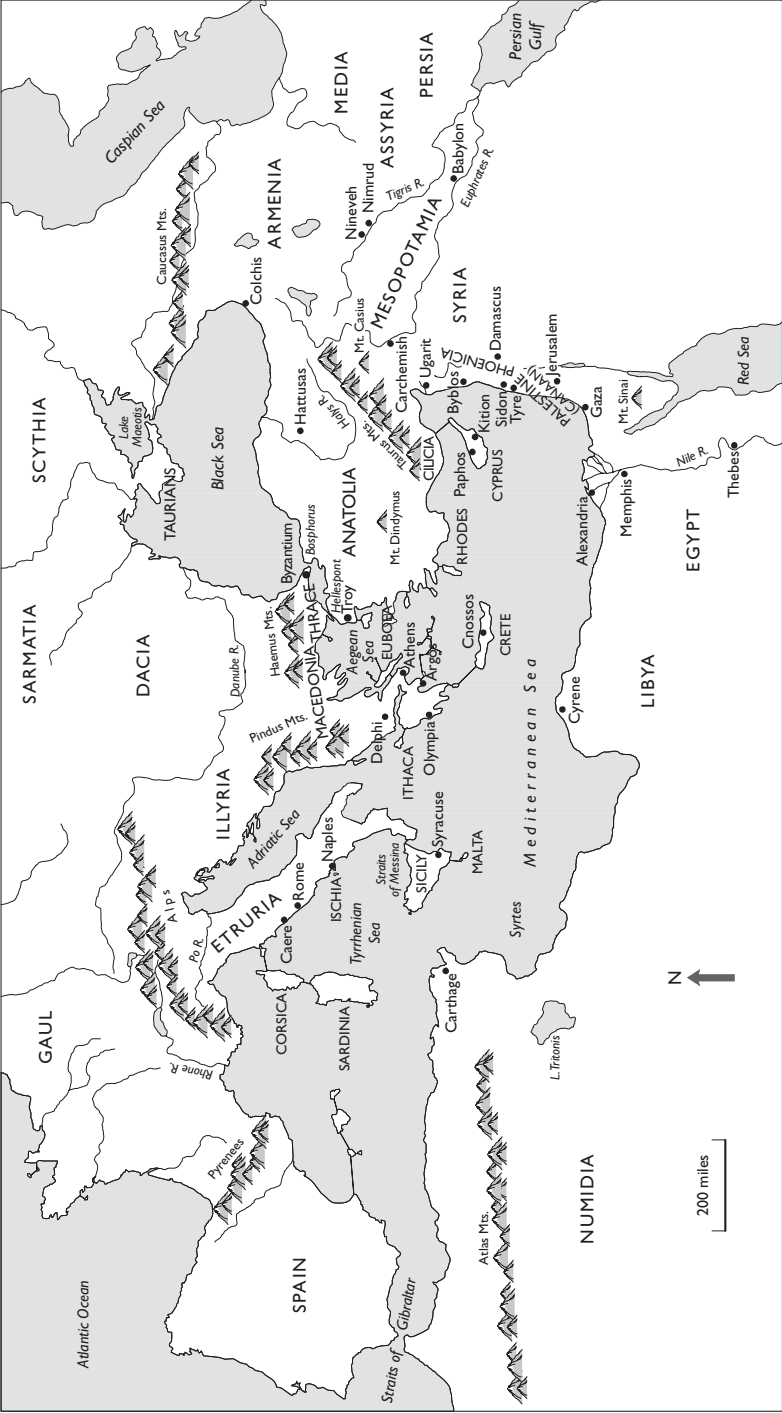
Persian Gulf
PERSIA
MEDIA
ASSYRIA
Caspian Sea
Babylon
Euphrates R.
Tigris R.
Nimrud
Nineveh
ARMENIA
MESOPOTAMIA
Caucasus Mts.
Colchis
SYRIA
Damascus
Mt. Casius
Carchemish
Ugarit
PHOENICIA
Byblos
Sidon
Tyre
Jerusalem
PALESTINE
Red Sea
Gaza
Mt. Sinai
Kition
CYPRUS
Paphos
CILICIA
Taurus Mts.
Halys R.
Hattusas
SCYTHIA
Lake Maeotis
Black Sea
TAURIANS
ANATOLIA
Mt. Dindymus
RHODES
Nile R.
Thebes
Memphis
Alexandria
EGYPT
Byzantium
Bosphorus
Hellespont
Troy
SARMATIA
DACIA
Danube R.
Haemus Mts.
THRACE
MACEDONIA
Aegean Sea
EUBOEA
Athens
Argos
Cnossos
CRETE
Mediterranean Sea
Cyrene
LIBYA
Pindus Mts.
Delphi
Olympia
ITHACA
ILLYRIA
Adriatic Sea
Naples
Syracuse
MALTA
SICILY
Straits of Messina
ISCHIA
Rome
Caere
ETRURIA
Alps
Po R.
Tyrrhenian Sea
Syrtes
Carthage
N
GAUL
CORSICA
SARDINIA
Rhone R.
L.Tritonis
Pyrenees
Atlantic Ocean
SPAIN
Straits of Gibraltar
Atlas Mts.
NUMIDIA
200 miles